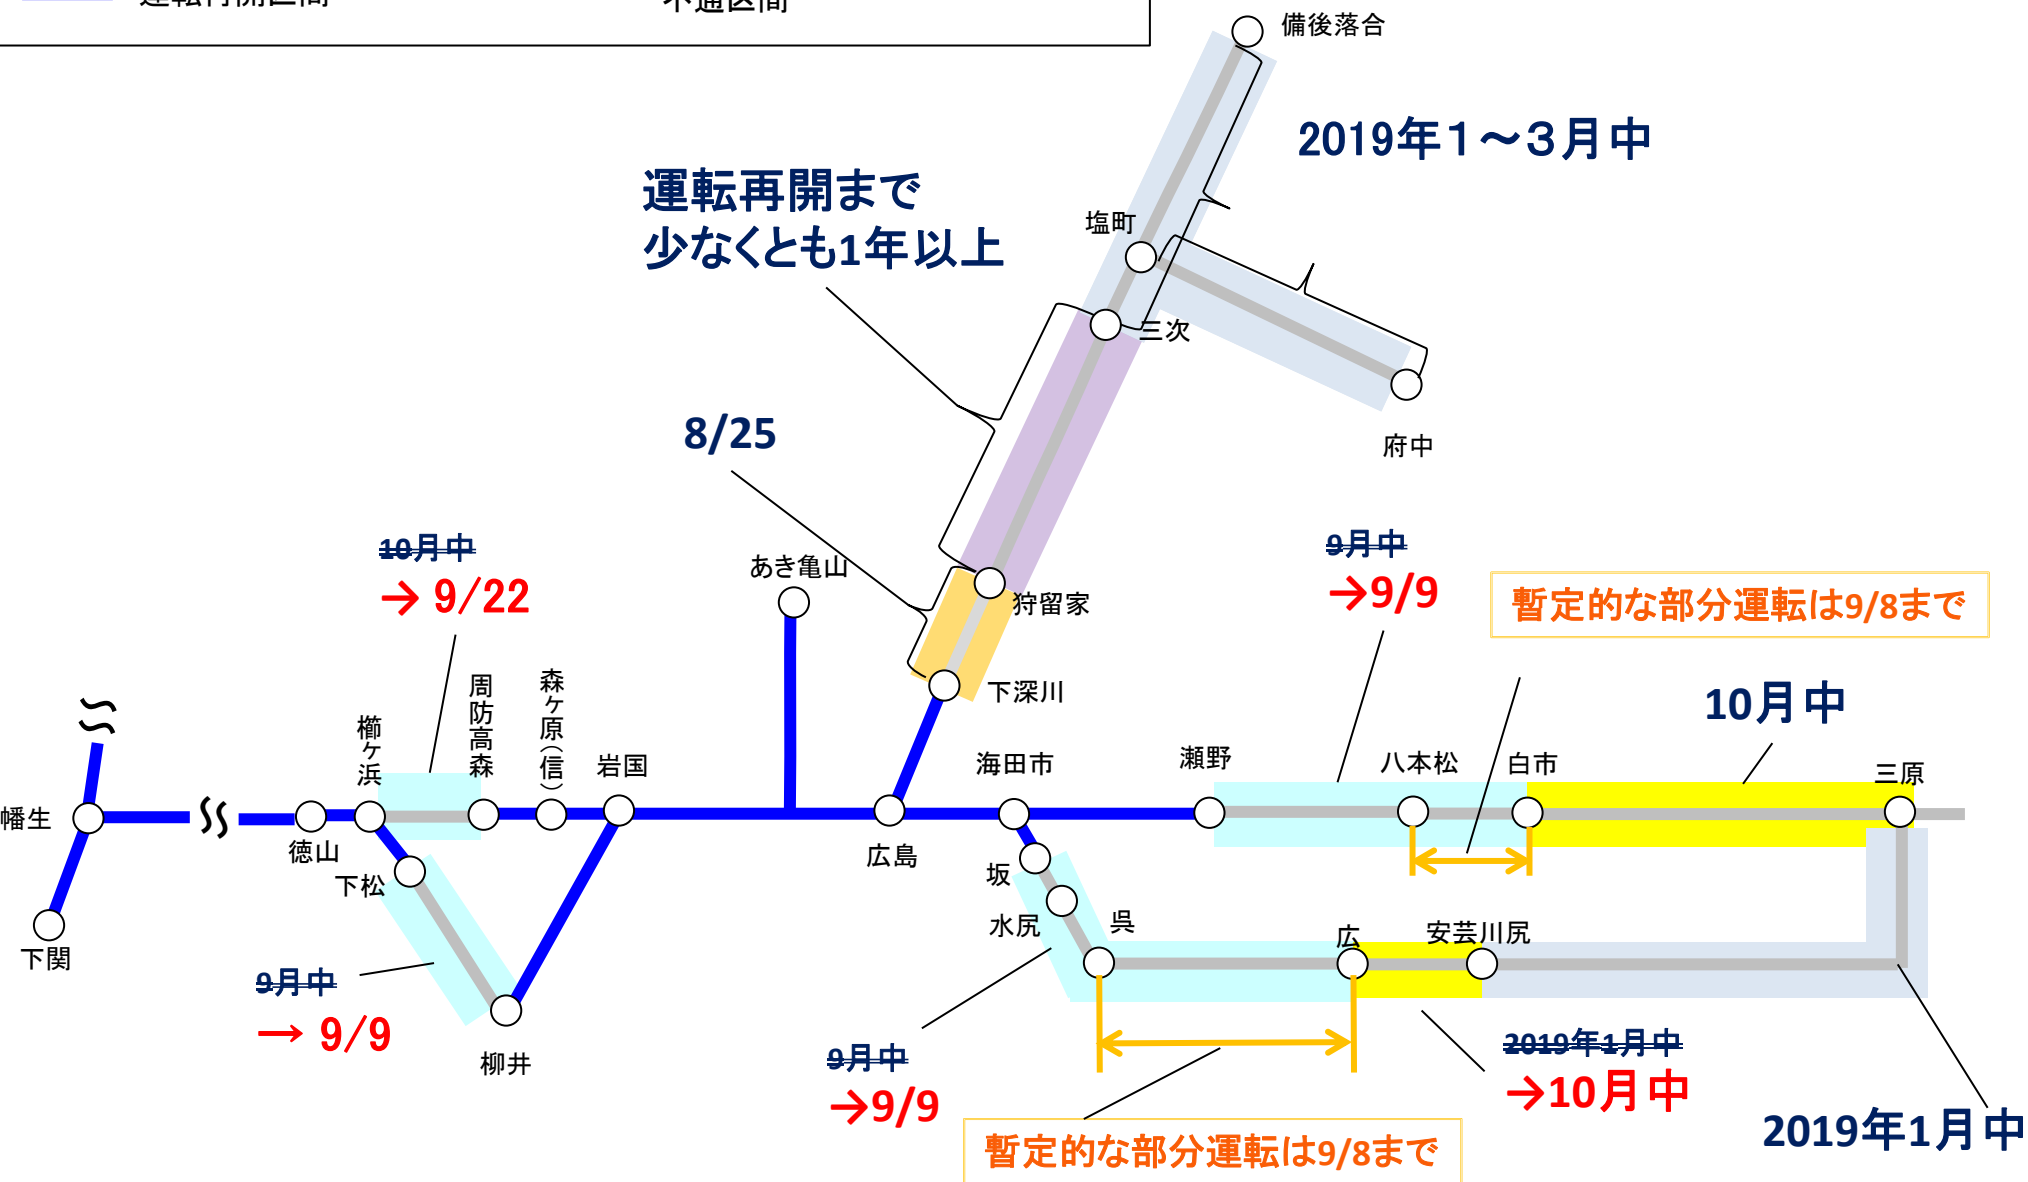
運転再開区間 不通区間

備後落合

2019年1～3月中

運転再開まで
少なくとも1年以上

塩町

三次

府中

8/25

10月中
→ 9/22

あき亀山

狩留家

9月中
→9/9

暫定的な部分運転は9/8まで

下深川

10月中

周防高森

森ヶ原(信)

櫛ヶ浜

岩国

海田市

瀬野

八本松

白市

三原

幡生

徳山

広島

下松

坂

下関

水尻

呉

広

安芸川尻

9月中
→ 9/9

柳井

9月中
→9/9

2019年1月中
→10月中

2019年1月中

暫定的な部分運転は9/8まで